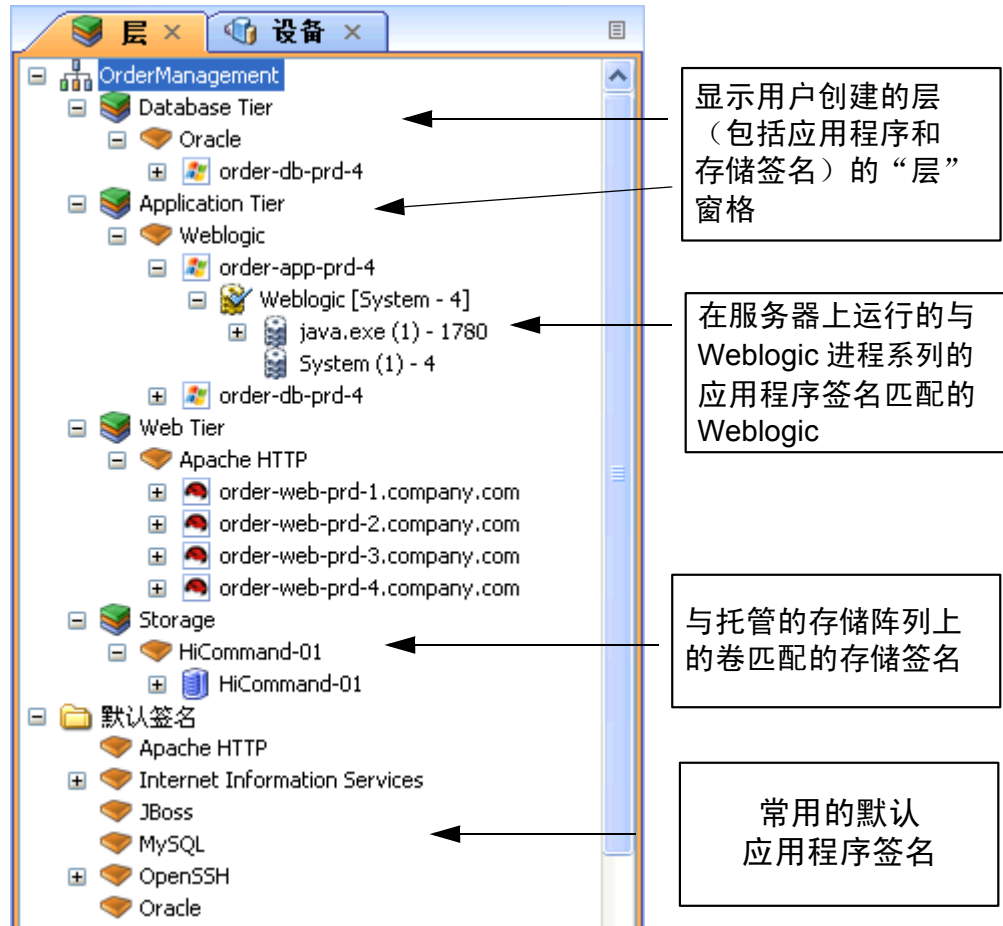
层 ×
设备 ×

OrderManagement
Database Tier
Oracle
order-db-prd-4
Application Tier
Weblogic
order-app-prd-4
Weblogic [System - 4]
java.exe (1) - 1780
System (1) - 4
order-db-prd-4
Web Tier
Apache HTTP
order-web-prd-1.company.com
order-web-prd-2.company.com
order-web-prd-3.company.com
order-web-prd-4.company.com
Storage
HiCommand-01
HiCommand-01
默认签名
Apache HTTP
Internet Information Services
JBoss
MySQL
OpenSSH
Oracle

显示用户创建的层（包括应用程序和存储签名）的“层”窗格

在服务器上运行的与 Weblogic 进程系列的应用程序签名匹配的 Weblogic

与托管的存储阵列上的卷匹配的存储签名

常用的默认应用程序签名